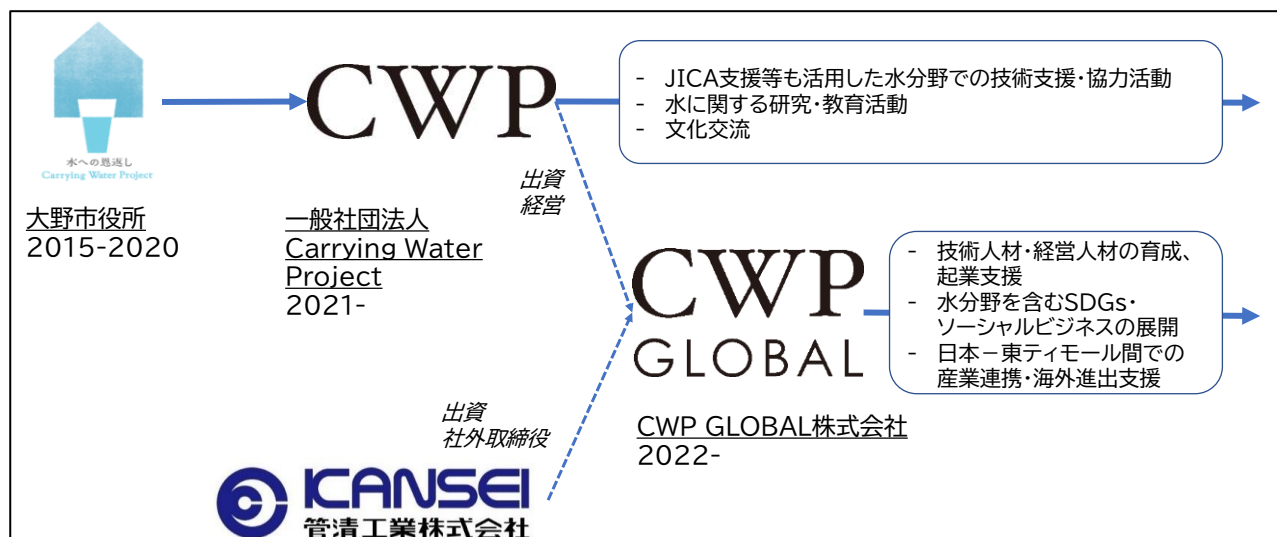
水への恩返し
Carrying Water Project

大野市役所
2015-2020

CWP

一般社団法人
Carrying Water Project
2021-

- JICA支援等も活用した水分野での技術支援・協力活動
- 水に関する研究・教育活動
- 文化交流

出資
経営

CWP
GLOBAL

CWP GLOBAL株式会社
2022-

- 技術人材・経営人材の育成、起業支援
- 水分野を含むSDGs・ソーシャルビジネスの展開
- 日本－東ティモール間での産業連携・海外進出支援

出資
社外取締役

KANSEI
管清工業株式会社